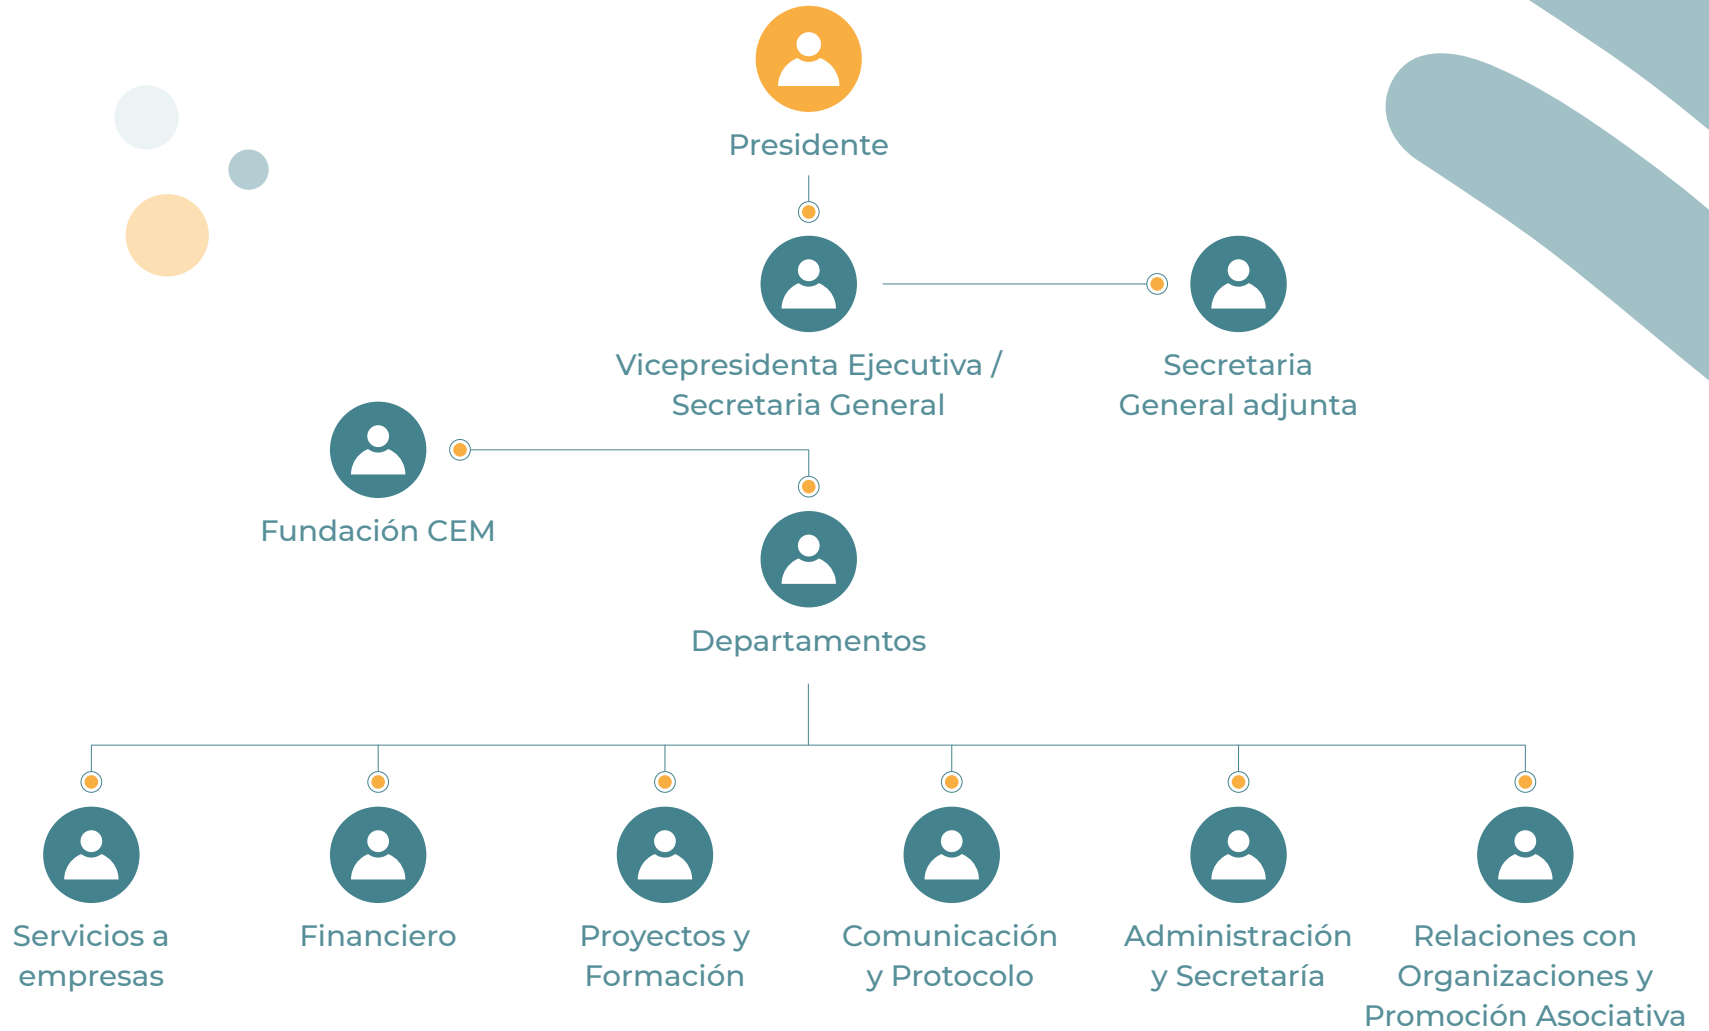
Presidente

Vicepresidenta Ejecutiva / Secretaria General

Secretaria General adjunta

Fundación CEM

Departamentos

Servicios a empresas

Financiero

Proyectos y Formación

Comunicación y Protocolo

Administración y Secretaría

Relaciones con Organizaciones y Promoción Asociativa